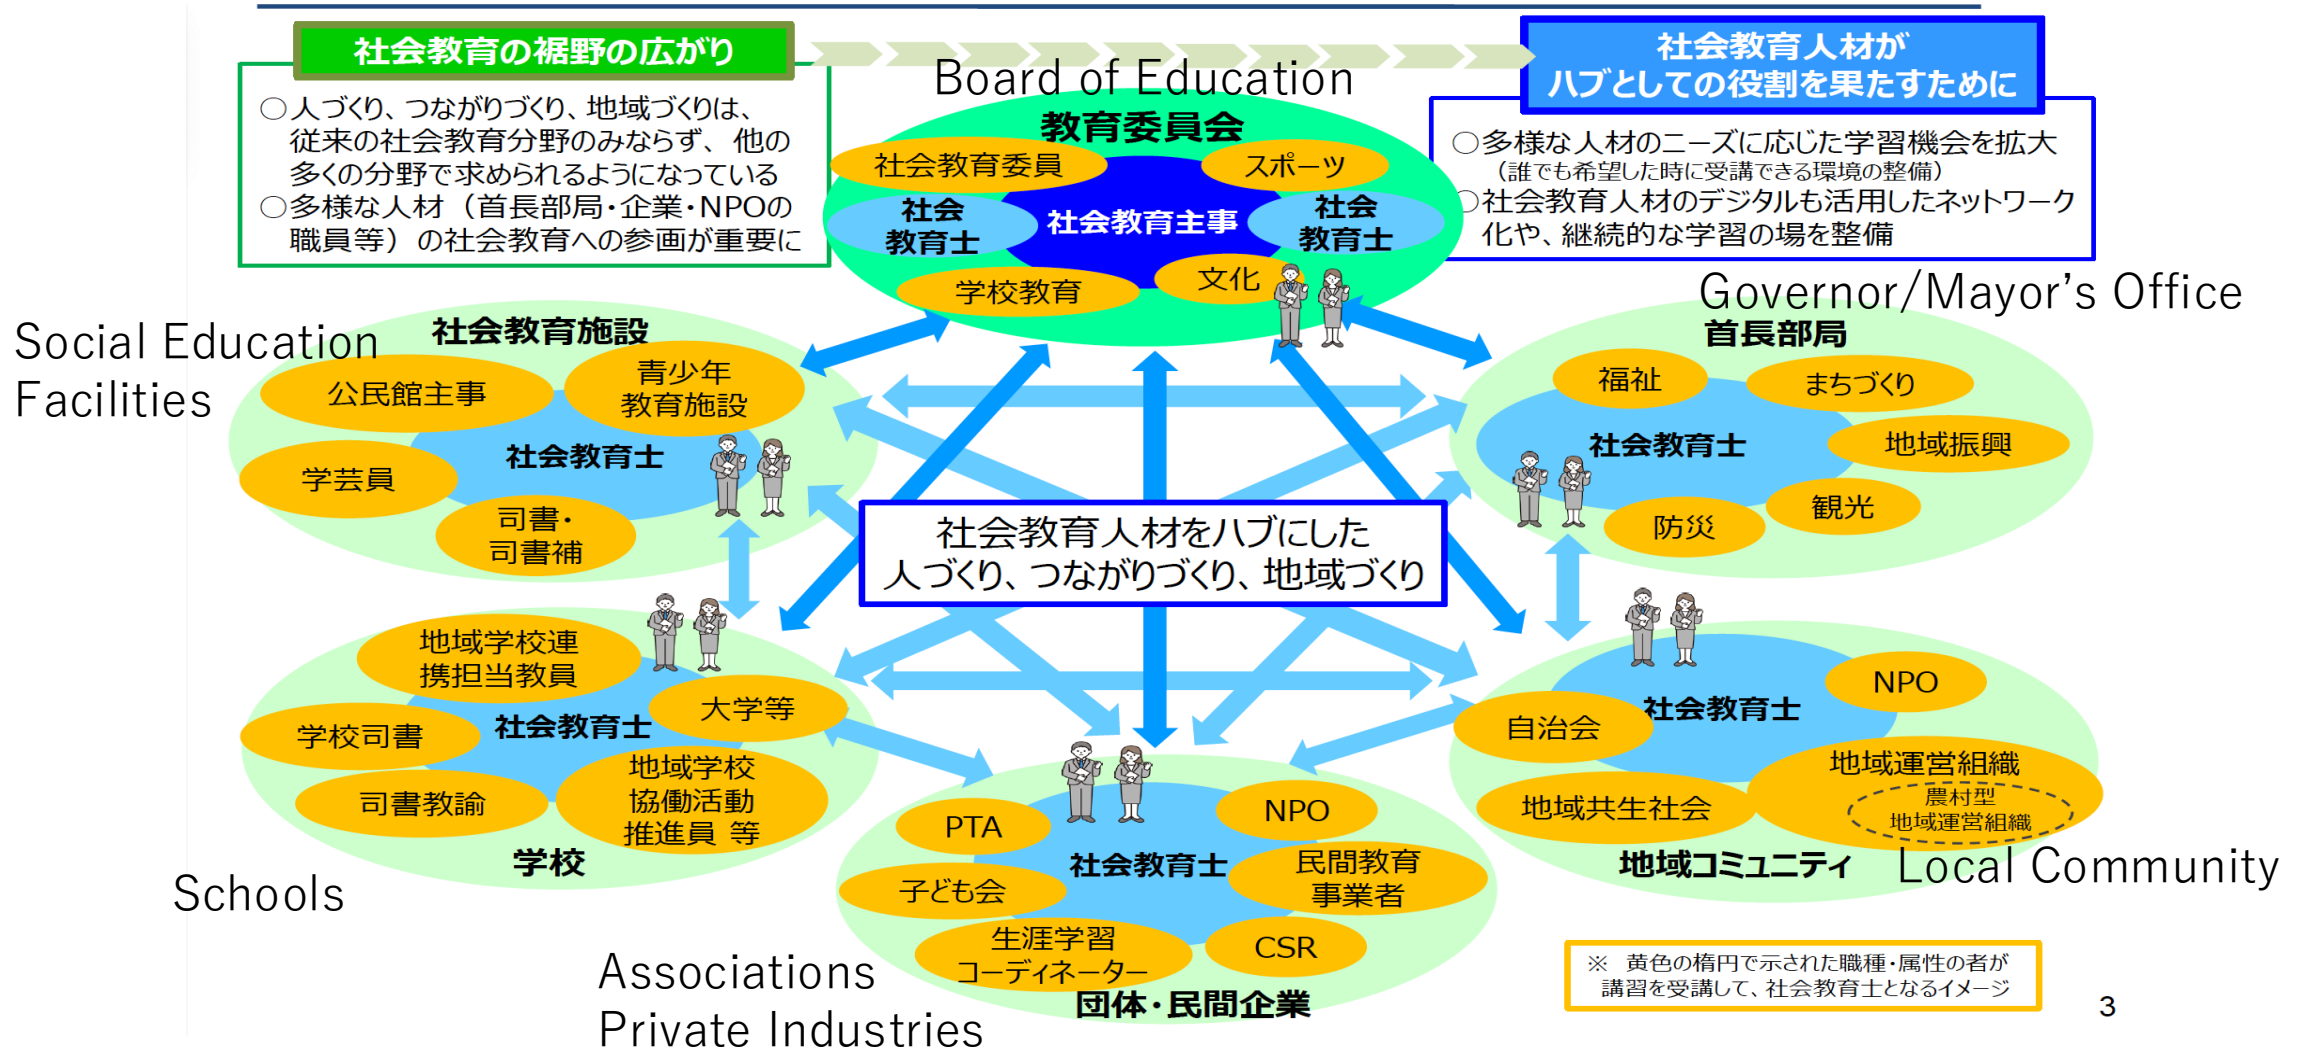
社会教育の裾野の広がり

○人づくり、つながりづくり、地域づくりは、従来の社会教育分野のみならず、他の多くの分野で求められるようになっている
○多様な人材（首長部局・企業・NPOの職員等）の社会教育への参画が重要に

社会教育人材がハブとしての役割を果たすために

○多様な人材のニーズに応じた学習機会を拡大
（誰でも希望した時に受講できる環境の整備）
○社会教育人材のデジタルも活用したネットワーク化や、継続的な学習の場を整備

Board of Education
教育委員会
社会教育委員
スポーツ
社会教育士
社会教育主事
社会教育士
学校教育
文化

Governor/Mayor's Office
首長部局
福祉
まちづくり
社会教育士
地域振興
防災
観光

Social Education Facilities
社会教育施設
公民館主事
青少年教育施設
社会教育士
学芸員
司書・司書補

社会教育人材をハブにした
人づくり、つながりづくり、地域づくり

地域学校連携担当教員
大学等
学校司書
社会教育士
司書教諭
地域学校協働活動推進員 等
学校
Schools

PTA
NPO
社会教育士
子ども会
民間教育事業者
生涯学習コーディネーター
CSR
団体・民間企業
Associations
Private Industries

NPO
社会教育士
自治会
地域運営組織
農村型地域運営組織
地域共生社会
地域コミュニティ
Local Community

※ 黄色の楕円で示された職種・属性の者が講習を受講して、社会教育士となるイメージ

3